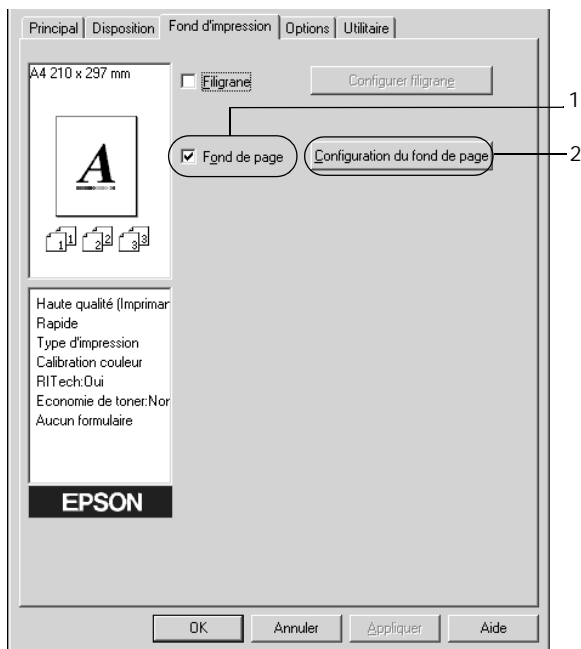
Principal | Disposition | Fond d'impression | Options | Utilitaire

A4 210 x 297 mm

Filigrane

Configurer filigrane

1

Fond de page

Configuration du fond de page

2

A

1 2 3

Haute qualité (Imprimar
Rapide
Type d'impression
Calibration couleur
RITech:Oui
Economie de toner:Nor
Aucun formulaire

EPSON

OK

Annuler

Appliquer

Aide